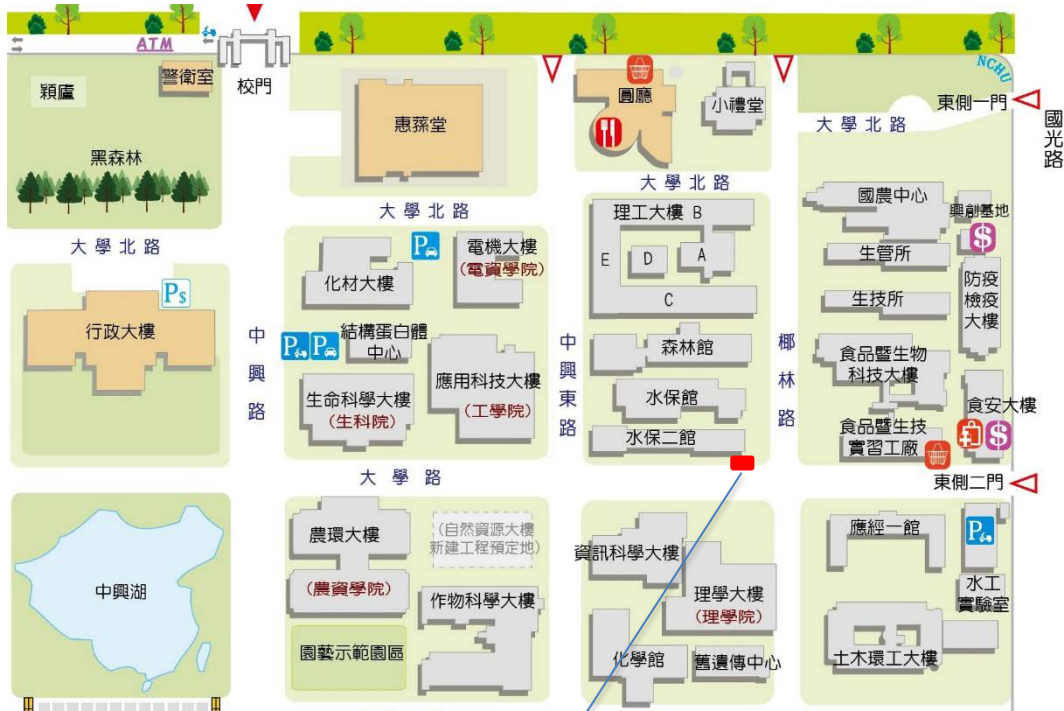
ATM
校門
穎廬
警衛室
黑森林
大學北路
惠蓀堂
圓廳
小禮堂
NCHU
東側一門
國光路
大學北路
大學北路
大學北路
理工大樓 B
E
D
A
C
國農中心
興創基地
生管所
防疫檢疫大樓
生技所
電機大樓
(電資學院)
化材大樓
行政大樓
中興路
結構蛋白體中心
中興東路
森林館
椰林路
食品暨生物科技大樓
生命科學大樓
(生科院)
應用科技大樓
(工學院)
水保館
水保二館
食品暨生技實習工廠
食安大樓
大學路
東側二門
農環大樓
(自然資源大樓新建工程預定地)
資訊科學大樓
應經一館
中興湖
(農資學院)
理學大樓
(理學院)
水工實驗室
作物科學大樓
園藝示範園區
化學館
舊遺傳中心
土木環工大樓